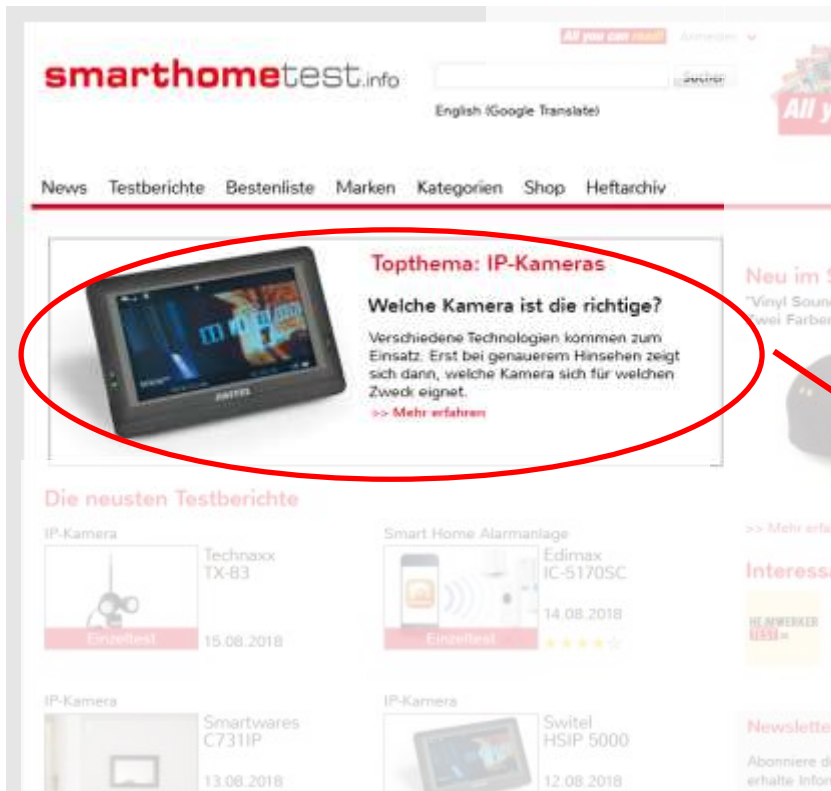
All you can read! Anmelden

smarthometest.info

Suchen

English (Google Translate)

News Testberichte Bestenliste Marken Kategorien Shop Heftarchiv

Topthema: IP-Kameras

Welche Kamera ist die richtige?

Verschiedene Technologien kommen zum Einsatz. Erst bei genauerem Hinsehen zeigt sich dann, welche Kamera sich für welchen Zweck eignet.

>> Mehr erfahren

Neu im S
"Vinyl Sound
zwei Farbe

Die neusten Testberichte

IP-Kamera
Technaxx TX-83
Einzeltest
15.08.2018

Smart Home Alarmanlage
Edimax IC-5170SC
Einzeltest
14.08.2018

>> Mehr erfa

Interessa

IP-Kamera
Smartwares C731IP
13.08.2018

IP-Kamera
Switel HSIP 5000
12.08.2018

Newslette
Abonniere d
erhalte Infor